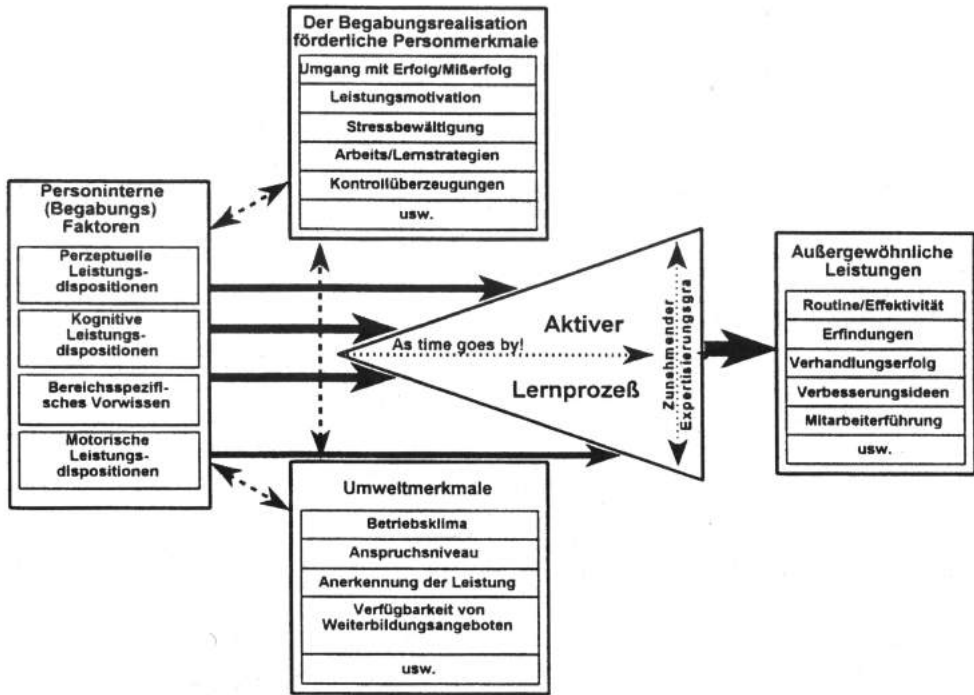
Der Begabungsrealisation förderliche Personmerkmale

Umgang mit Erfolg/Mißerfolg

Leistungsmotivation

Stressbewältigung

Arbeits/Lernstrategien

Kontrollüberzeugungen

usw.

Personinterne (Begabungs) Faktoren

Perzeptuelle Leistungsdispositionen

Kognitive Leistungsdispositionen

Bereichsspezifisches Vorwissen

Motorische Leistungsdispositionen

Aktiver

As time goes by!

Lernprozeß

Zunehmender Expertisierungsgra

Außergewöhnliche Leistungen

Routine/Effektivität

Erfindungen

Verhandlungserfolg

Verbesserungsideen

Mitarbeiterführung

usw.

Umweltmerkmale

Betriebsklima

Anspruchsniveau

Anerkennung der Leistung

Verfügbarkeit von Weiterbildungsangeboten

usw.